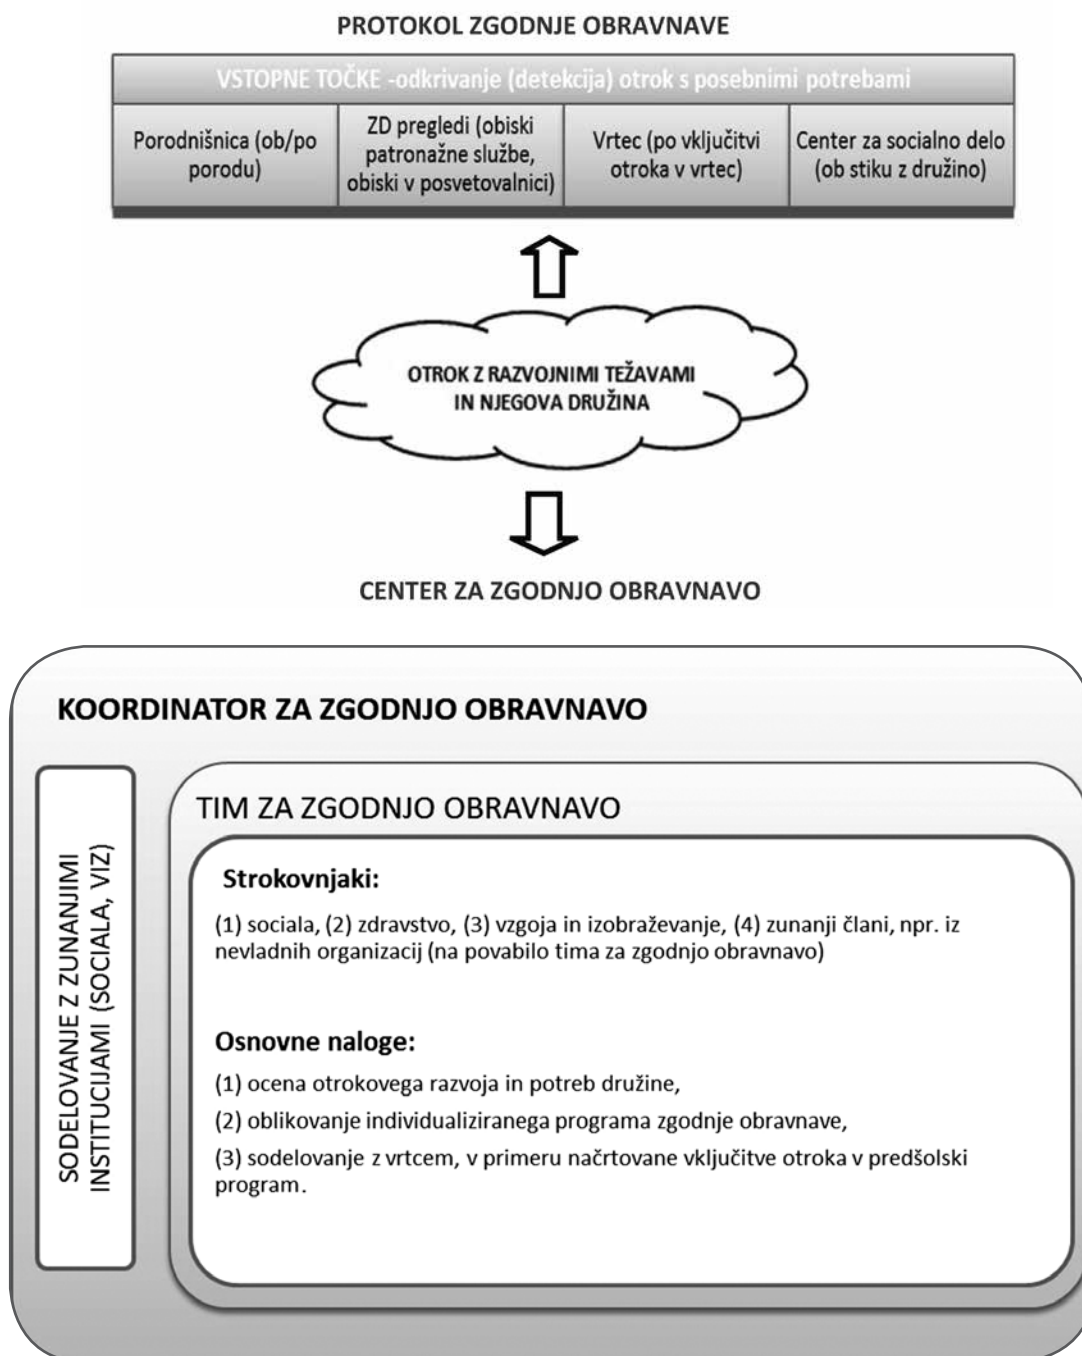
PROTOKOL ZGODNJE OBRAVNAVE

VSTOPNE TOČKE -odkrivanje (detekcija) otrok s posebnimi potrebami

| Porodnišnica (ob/po porodu) | ZD pregledi (obiski patronažne službe, obiski v posvetovalnici) | Vrtec (po vključitvi otroka v vrtec) | Center za socialno delo (ob stiku z družino) |
|---|---|---|---|

OTROK Z RAZVOJNIMI TEŽAVAMI IN NJEGOVA DRUŽINA

CENTER ZA ZGODNJO OBRAVNAVO

KOORDINATOR ZA ZGODNJO OBRAVNAVO

SODELOVANJE Z ZUNANJIMI INSTITUCIJAMI (SOCIALA, VIZ)

TIM ZA ZGODNJO OBRAVNAVO

Strokovnjaki:

(1) sociala, (2) zdravstvo, (3) vzgoja in izobraževanje, (4) zunanji člani, npr. iz nevladnih organizacij (na povabilo tima za zgodnjo obravnavo)

Osnovne naloge:

(1) ocena otrokovega razvoja in potreb družine,

(2) oblikovanje individualiziranega programa zgodnje obravnave,

(3) sodelovanje z vrtcem, v primeru načrtovane vključitve otroka v predšolski program.